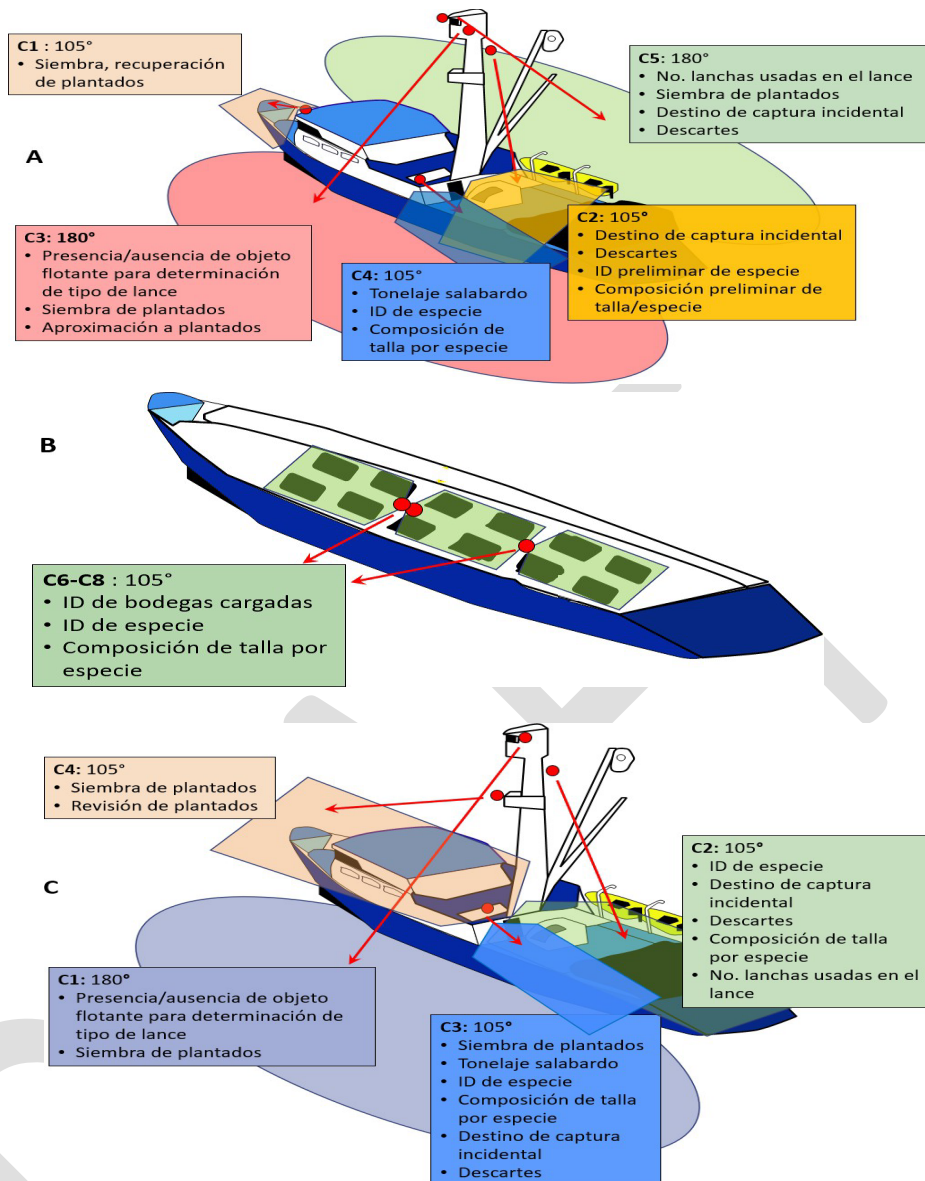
C1 : 105°
• Siembra, recuperación de plantados

C5: 180°
• No. lanchas usadas en el lance
• Siembra de plantados
• Destino de captura incidental
• Descartes

A

C2: 105°
• Destino de captura incidental
• Descartes
• ID preliminar de especie
• Composición preliminar de talla/especie

C3: 180°
• Presencia/ausencia de objeto flotante para determinación de tipo de lance
• Siembra de plantados
• Aproximación a plantados

C4: 105°
• Tonelaje salabardo
• ID de especie
• Composición de talla por especie

B

C6-C8 : 105°
• ID de bodegas cargadas
• ID de especie
• Composición de talla por especie

C4: 105°
• Siembra de plantados
• Revisión de plantados

C2: 105°
• ID de especie
• Destino de captura incidental
• Descartes
• Composición de talla por especie
• No. lanchas usadas en el lance

C

C1: 180°
• Presencia/ausencia de objeto flotante para determinación de tipo de lance
• Siembra de plantados

C3: 105°
• Siembra de plantados
• Tonelaje salabardo
• ID de especie
• Composición de talla por especie
• Destino de captura incidental
• Descartes